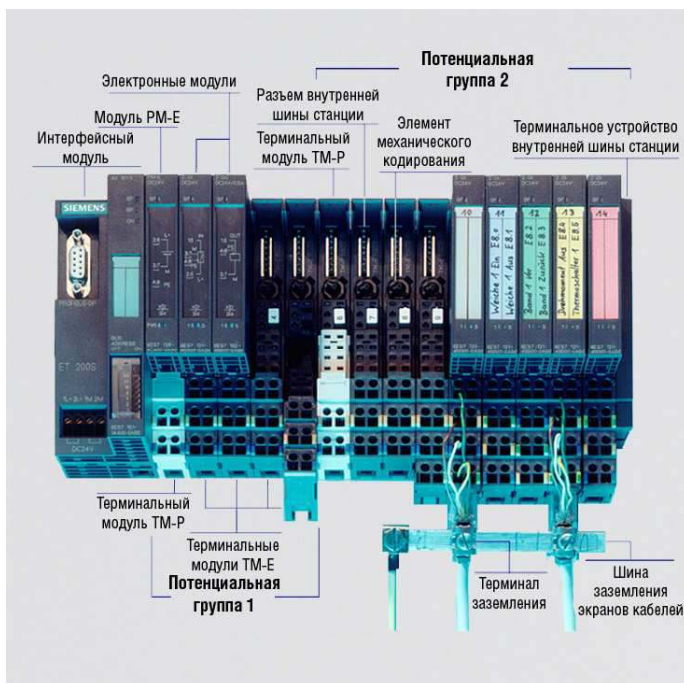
Потенциальная группа 2

Электронные модули

Модуль PM-E

Интерфейсный модуль

Разъем внутренней шины станции

Терминальный модуль TM-P

Элемент механического кодирования

Терминальное устройство внутренней шины станции

SIEMENS

ET 200S

DC24V

10

11

12

13

14

Weiche 1 Ein E8.0

Weiche 1 Aus E8.1

Band 1 vor E8.2

Band 1 zurück E8.3

Notaus E8.4

Thermoschalter E8.5

Терминальный модуль TM-P

Терминальные модули TM-E

Потенциальная группа 1

Терминал заземления

Шина заземления экранов кабелей